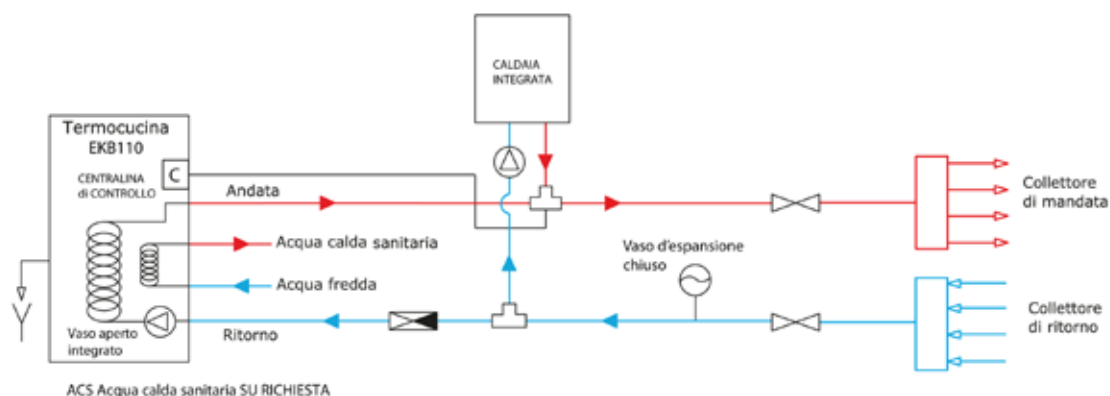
CALDAIA INTEGRATA

Termocucina EKB110

C

CENTRALINA di CONTROLLO

Andata

Acqua calda sanitaria

Acqua fredda

Vaso aperto integrato

Ritorno

Vaso d'espansione chiuso

Collettore di mandata

Collettore di ritorno

ACS Acqua calda sanitaria SU RICHIESTA